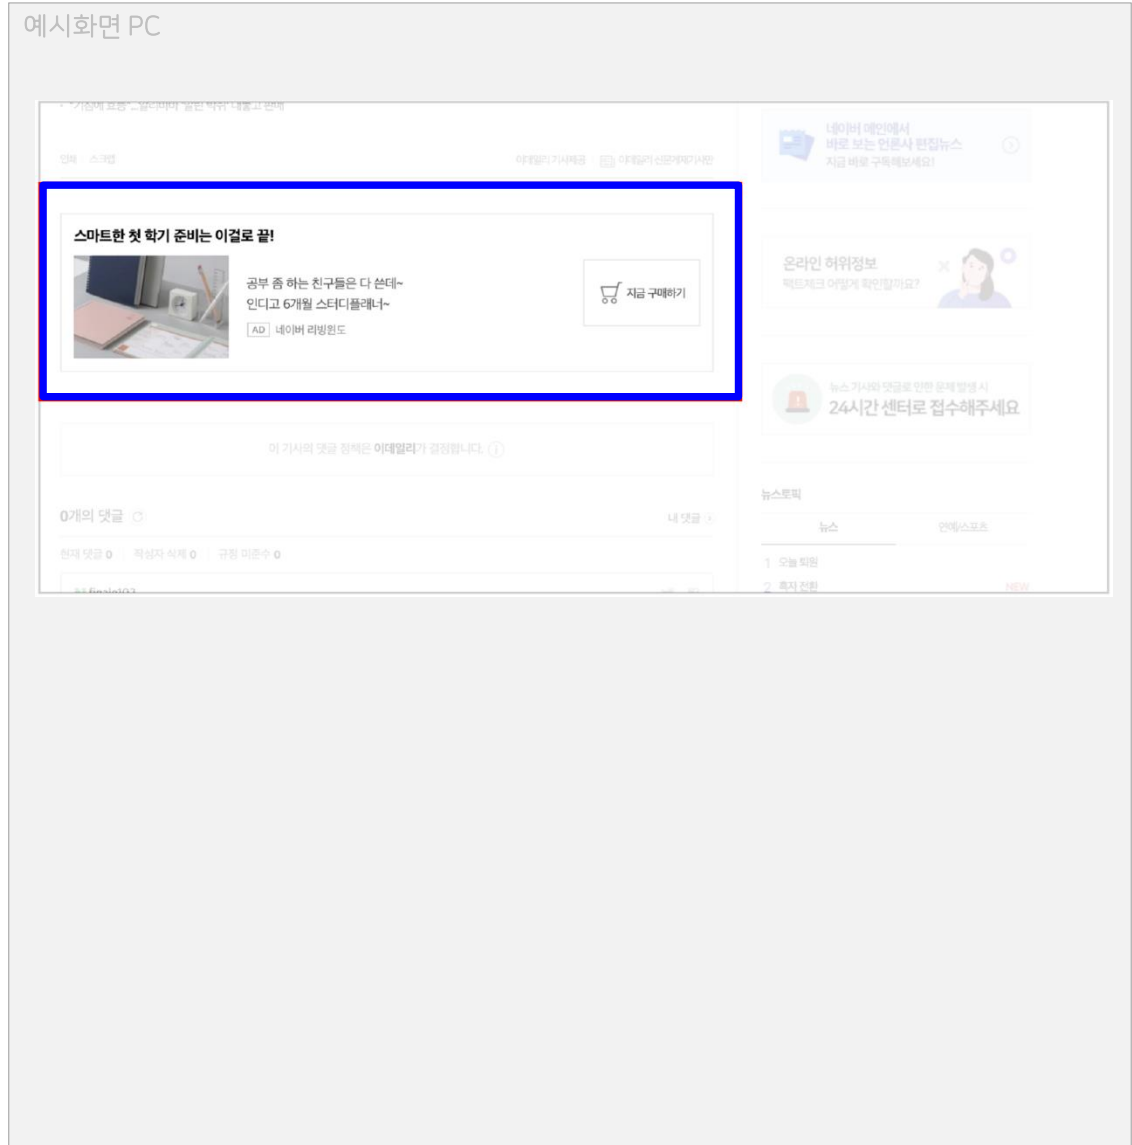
예시화면 PC

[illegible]

인쇄 스크랩

이데일리 기사제공 이데일리 신문게재기사만

스마트한 첫 학기 준비는 이걸로 끝!

공부 좀 하는 친구들은 다 쓴데~
인디고 6개월 스터디플래너~

AD 네이버 리빙윈도

지금 구매하기

네이버 메인에서
바로 보는 언론사 편집뉴스
지금 바로 구독해보세요!

온라인 허위정보
팩트체크 어떻게 확인할까요?

뉴스 기사와 댓글로 인한 문제 발생 시
24시간 센터로 접수해주세요

이 기사의 댓글 정책은 이데일리가 결정합니다.

0개의 댓글

내 댓글

현재 댓글 0 작성자 삭제 0 규정 미준수 0

뉴스토픽

뉴스 연예스포츠

1 오늘 퇴원
2 특지 진짜

NEW

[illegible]